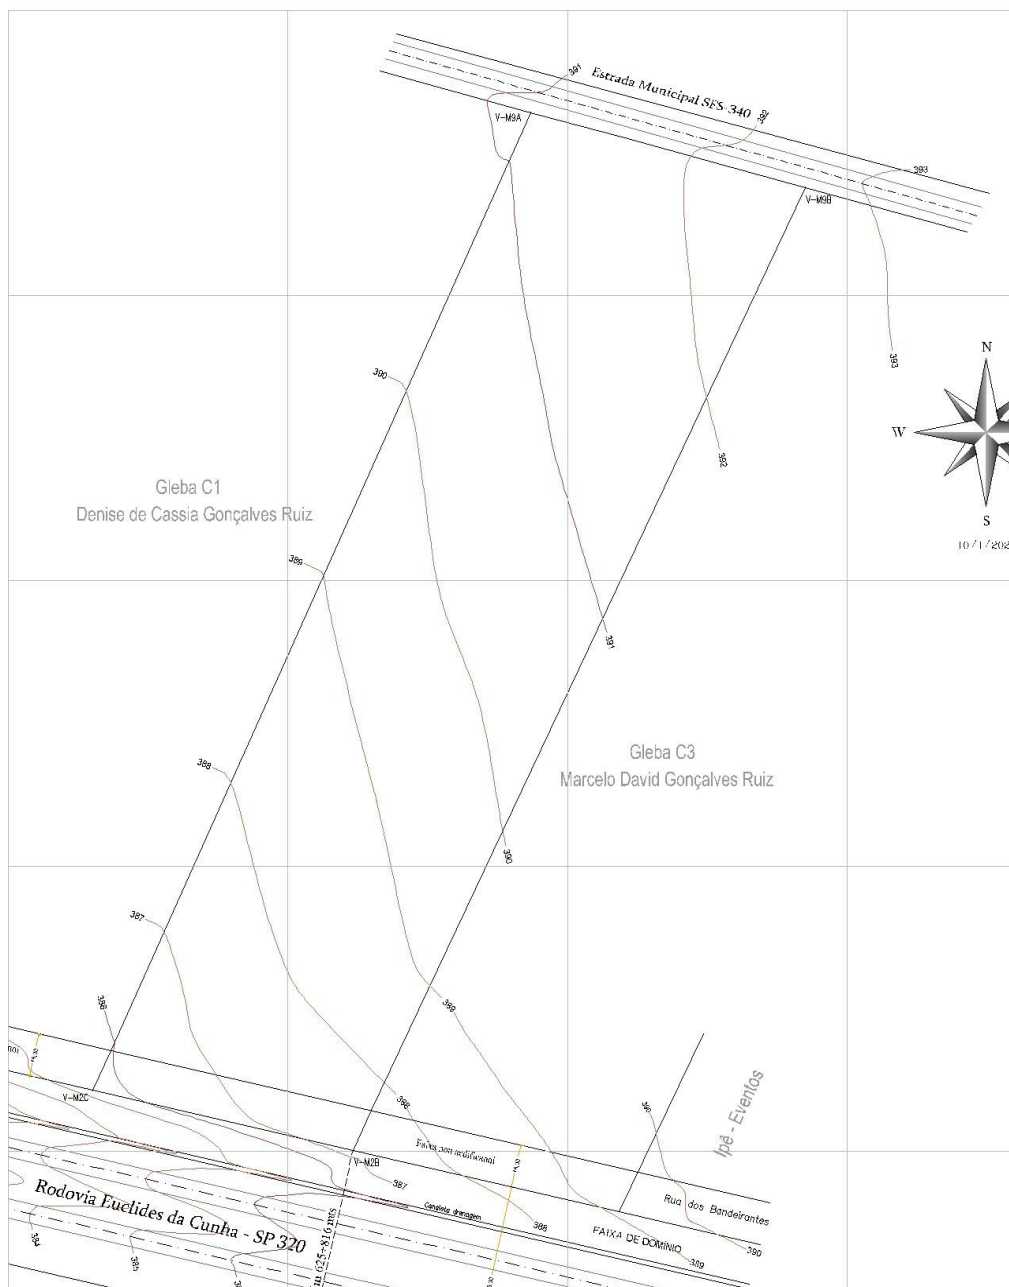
Estrada Municipal SFS-340

391

392

393

V-M9A

V-M9B

393

N

W

S

10/11/202

390

392

Gleba C1
Denise de Cassia Gonçalves Ruiz

389

391

Gleba C3
Marcelo David Gonçalves Ruiz

388

390

387

386

389

V-M2C

388

Ipê - Eventos

390

Faixa non aedificandi

V-M2B

387

Canaleta drenagem

386

Rua dos Bandeirantes

FAIXA DE DOMINIO

389

390

Rodovia Euclides da Cunha - SP 320

km 625+816 mts

384

385